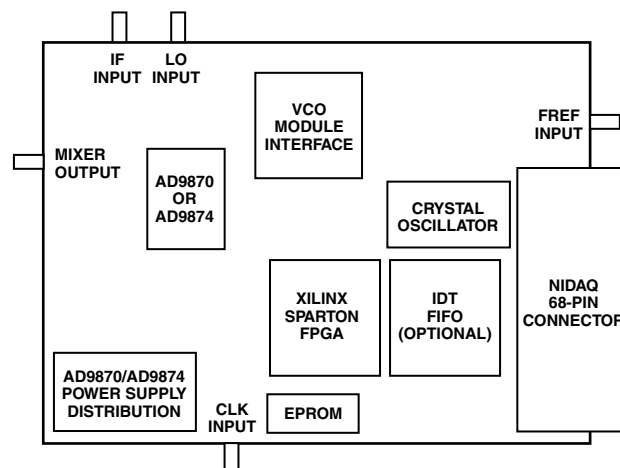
IF INPUT

LO INPUT

VCO MODULE INTERFACE

FREF INPUT

MIXER OUTPUT

AD9870 OR AD9874

CRYSTAL OSCILLATOR

XILINX SPARTON FPGA

IDT FIFO (OPTIONAL)

NIDAQ 68-PIN CONNECTOR

AD9870/AD9874 POWER SUPPLY DISTRIBUTION

CLK INPUT

EPROM